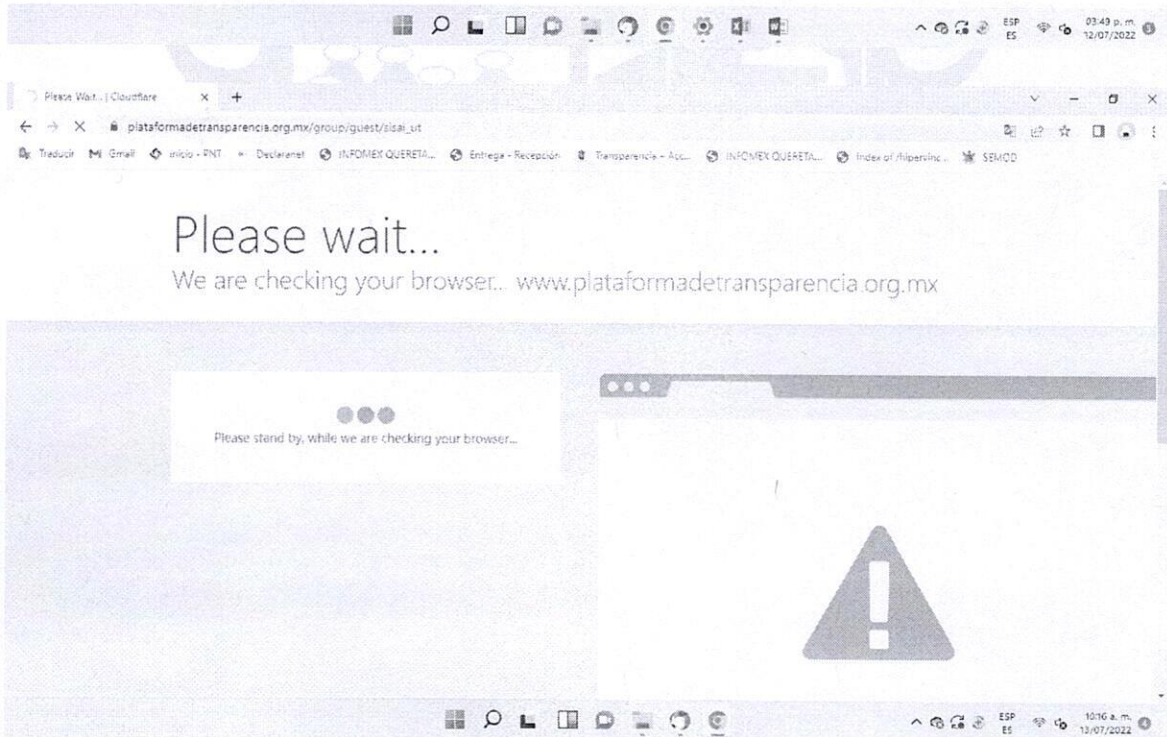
ESP ES 03:49 p. m. 12/07/2022

Please Wait... | Cloudflare

plataformadetransparencia.org.mx/group/guest/sisai_ut

Traducir Gmail inicio - PNT Declaranet INFOMEX QUERETA... Entrega - Recepción Transparencia - Acc... INFOMEX QUERETA... Index of /filpersinc... SEMOD

Please wait...

We are checking your browser... www.plataformadetransparencia.org.mx

Please stand by, while we are checking your browser...

ESP ES 10:16 a. m. 13/07/2022